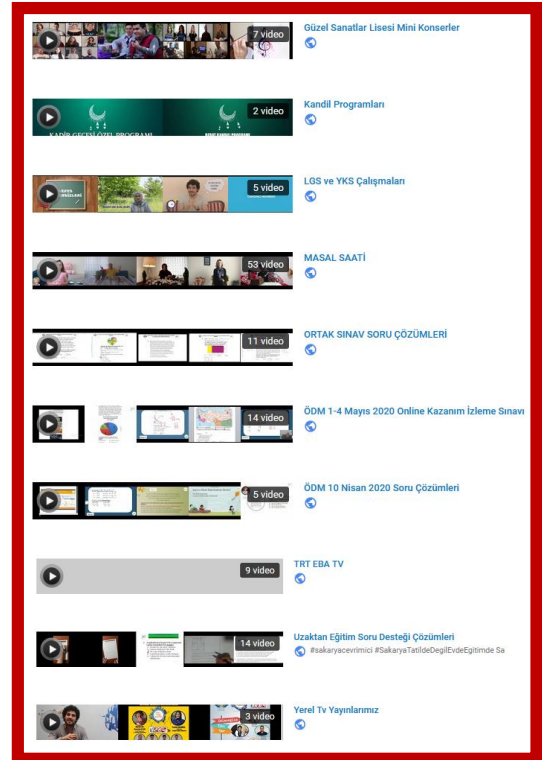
7 video
Güzel Sanatlar Lisesi Mini Konserler

KADİR GECESİ ÖZEL PROGRAMI
2 video
Kandil Programları

5 video
LGS ve YKS Çalışmaları

53 video
MASAL SAATİ

11 video
ORTAK SINAV SORU ÇÖZÜMLERİ

14 video
ÖDM 1-4 Mayıs 2020 Online Kazanım İzleme Sınavı

5 video
ÖDM 10 Nisan 2020 Soru Çözümleri

9 video
TRT EBA TV

14 video
Uzaktan Eğitim Soru Desteği Çözümleri
#sakaryacevrimici #SakaryaTatildeDegilEvdeEgitimde Sa

3 video
Yerel Tv Yayınlarımız